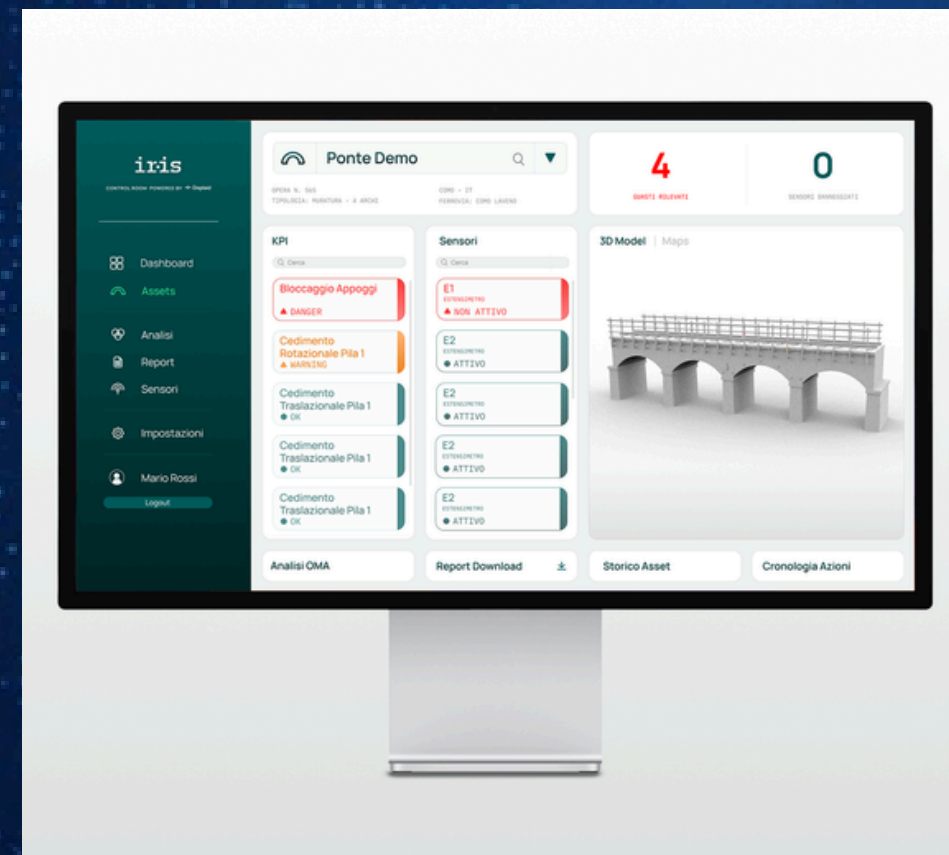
iris
CONTROL ROOM POWERED BY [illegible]

Dashboard
Assets
Analisi
Report
Sensori
Impostazioni
Mario Rossi
Logout

Ponte Demo
OPERA N. 565
TIPOLOGIA: MURATURA - 4 ARCHI
COMO - IT
FERROVIA: COMO LAVENO

4
GUASTI RILEVATI
0
SENSORI DANNEGGIATI

KPI
Cerca
Bloccaggio Appoggi
DANGER
Cedimento Rotazionale Pila 1
WARNING
Cedimento Traslazionale Pila 1
OK
Cedimento Traslazionale Pila 1
OK
Cedimento Traslazionale Pila 1
OK

Sensori
Cerca
E1
ESTENSIMETRO
NON ATTIVO
E2
ESTENSIMETRO
ATTIVO
E2
ESTENSIMETRO
ATTIVO
E2
ESTENSIMETRO
ATTIVO
E2
ESTENSIMETRO
ATTIVO

3D Model | Maps

Analisi OMA
Report Download
Storico Asset
Cronologia Azioni